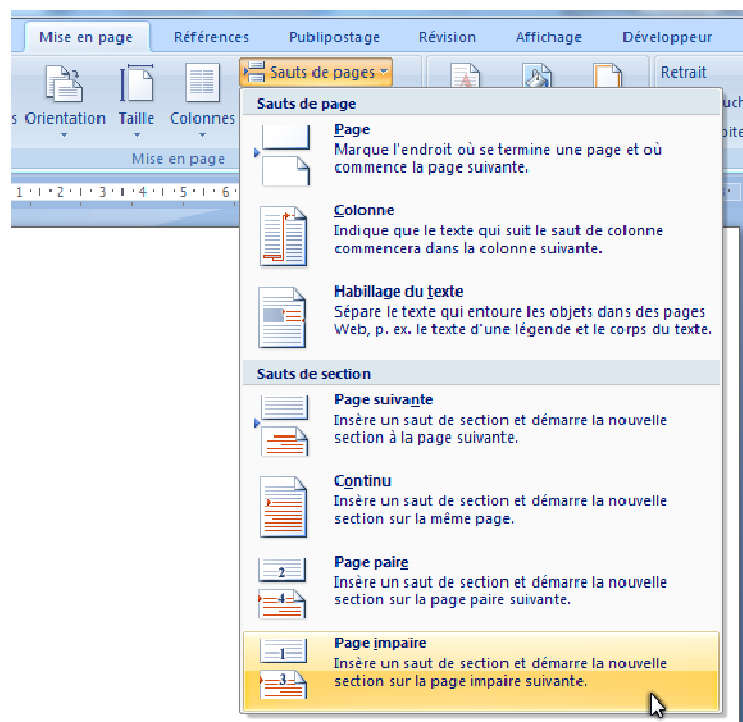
Mise en page | Références | Publipostage | Révision | Affichage | Développeur

s Orientation Taille Colonnes

Sauts de pages

Retrait

uch

pite

Mise en page

1 · 2 · 3 · 4 · 5 · 6

Sauts de page

Page
Marque l'endroit où se termine une page et où commence la page suivante.

Colonne
Indique que le texte qui suit le saut de colonne commencera dans la colonne suivante.

Habillage du texte
Sépare le texte qui entoure les objets dans des pages Web, p. ex. le texte d'une légende et le corps du texte.

Sauts de section

Page suivante
Insère un saut de section et démarre la nouvelle section à la page suivante.

Continu
Insère un saut de section et démarre la nouvelle section sur la même page.

2
4
Page paire
Insère un saut de section et démarre la nouvelle section sur la page paire suivante.

1
3
Page impaire
Insère un saut de section et démarre la nouvelle section sur la page impaire suivante.